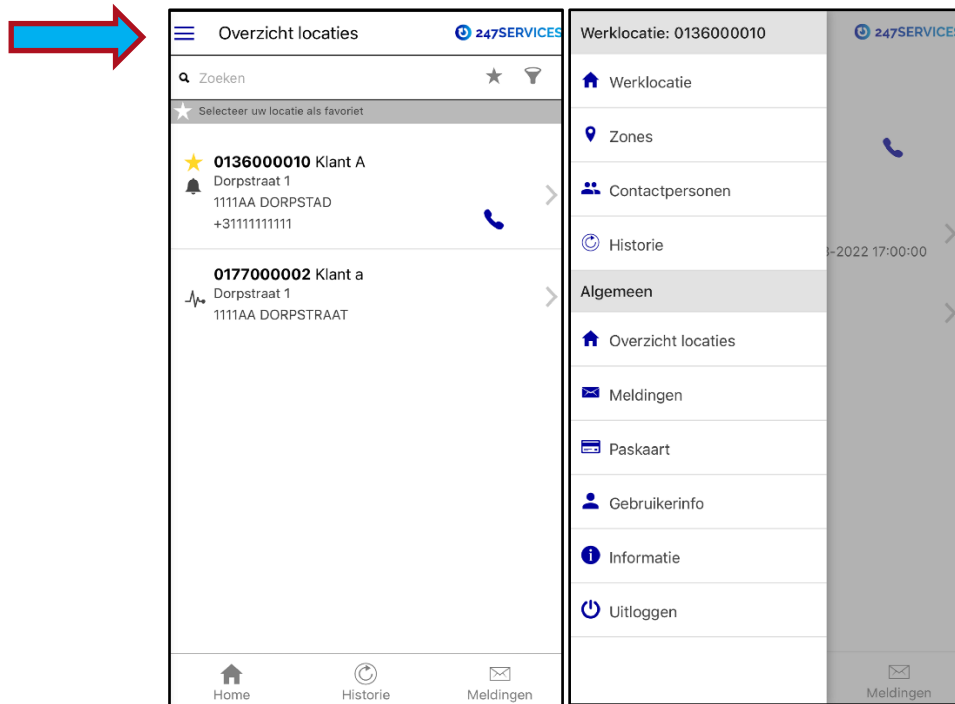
Overzicht locaties

247SERVICES

Zoeken

Selecteer uw locatie als favoriet

**0136000010** Klant A
Dorpstraat 1
1111AA DORPSTAD
+31111111111

**0177000002** Klant a
Dorpstraat 1
1111AA DORPSTRAAT

Home

Historie

Meldingen

Werklocatie: 0136000010

247SERVICES

Werklocatie

Zones

Contactpersonen

Historie

-2022 17:00:00

Algemeen

Overzicht locaties

Meldingen

Paskaart

Gebruikerinfo

Informatie

Uitloggen

Meldingen